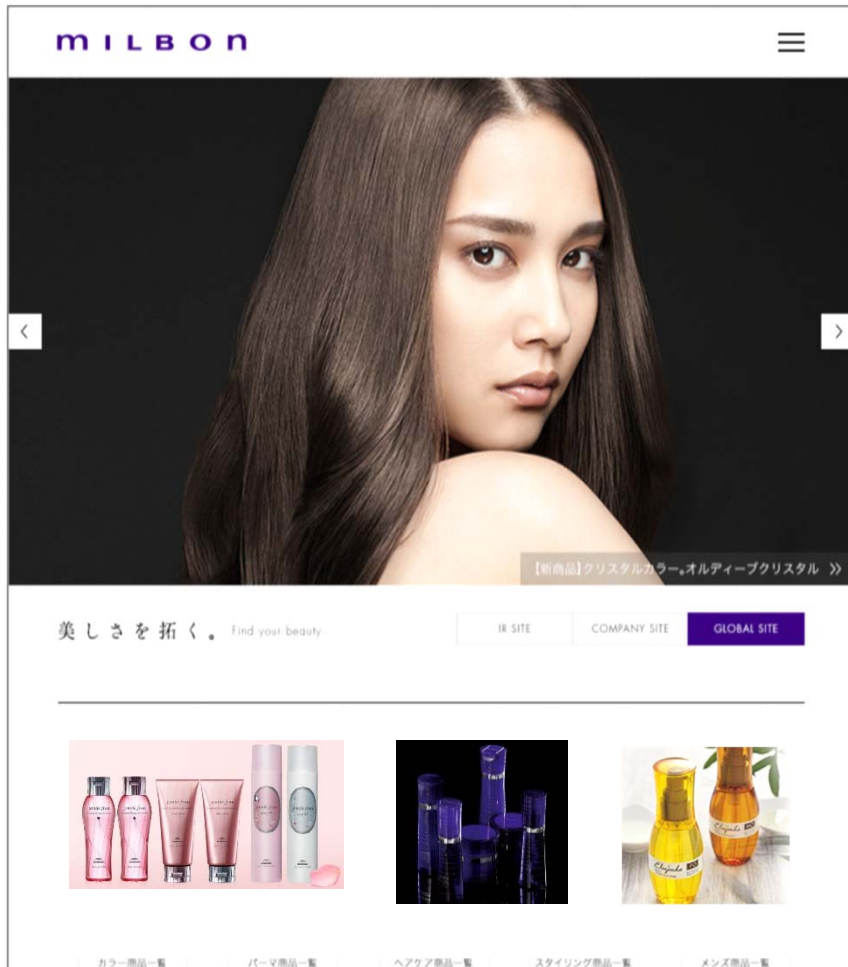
milbon

‹

›

【新商品】クリスタルカラー。オルディーブクリスタル »

美しさを拓く。 Find your beauty

IR SITE

COMPANY SITE

GLOBAL SITE

カラー商品一覧

パーマ商品一覧

ヘアケア商品一覧

スタイリング商品一覧

メンズ商品一覧